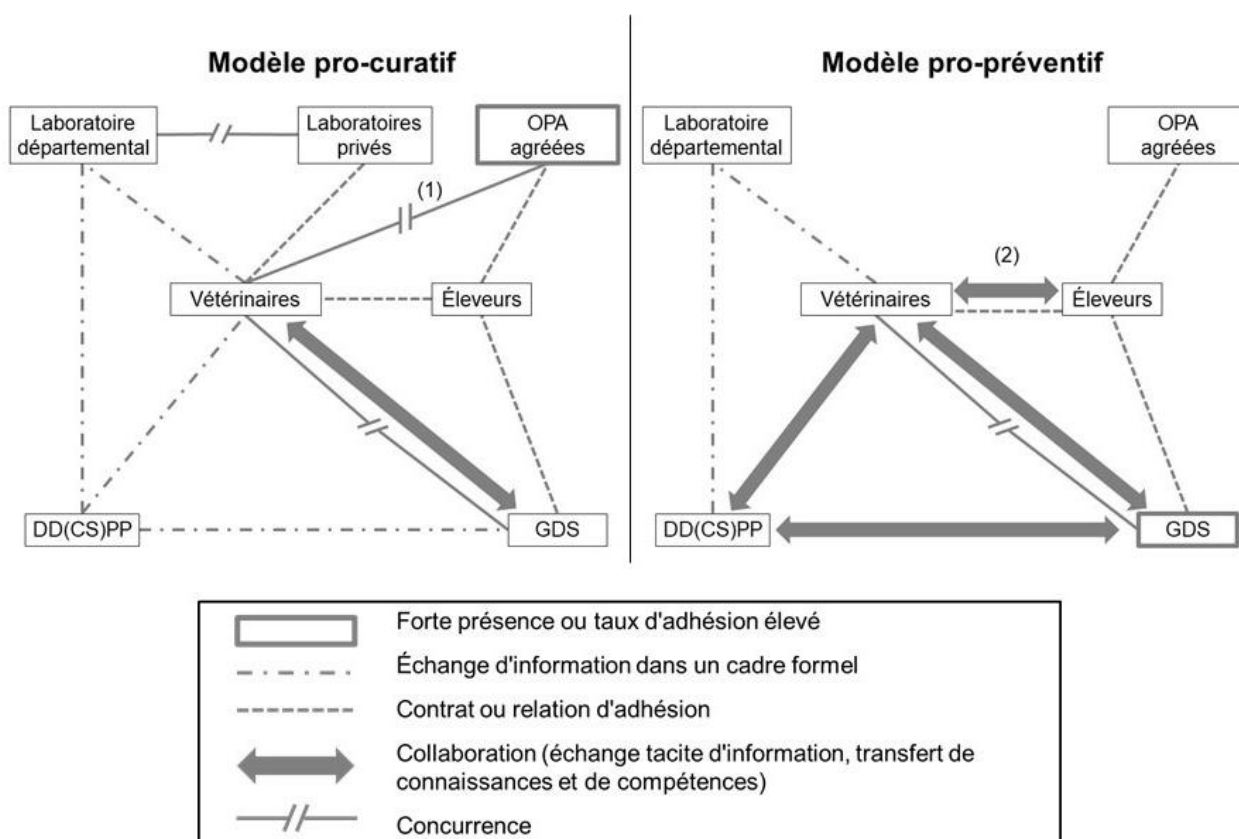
Modèle pro-curatif

Laboratoire départemental

Laboratoires privés

OPA agréées

(1)

Vétérinaires

Éleveurs

DD(CS)PP

GDS

Modèle pro-préventif

Laboratoire départemental

OPA agréées

(2)

Vétérinaires

Éleveurs

DD(CS)PP

GDS

Forte présence ou taux d'adhésion élevé

Échange d'information dans un cadre formel

Contrat ou relation d'adhésion

Collaboration (échange tacite d'information, transfert de connaissances et de compétences)

Concurrence